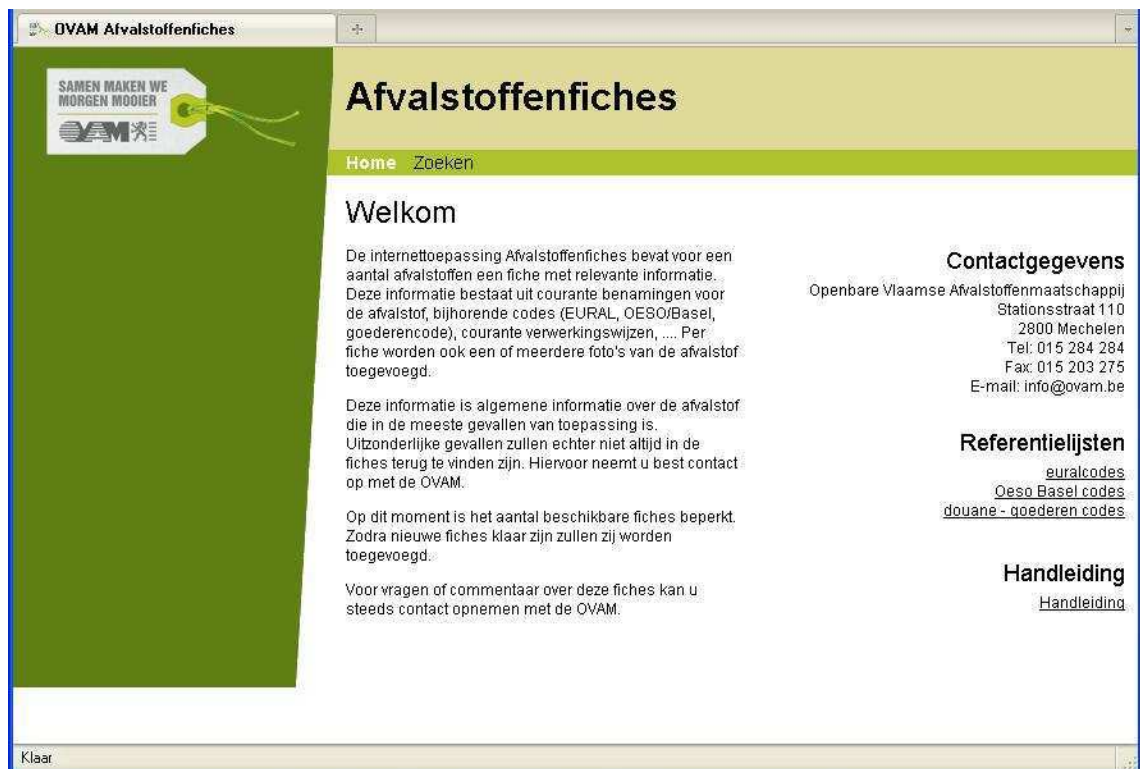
OVAM Afvalstoffenfiches

SAMEN MAKEN WE MORGEN MOOIER

OVAM

Afvalstoffenfiches

Home Zoeken

Welkom

De internettoepassing Afvalstoffenfiches bevat voor een aantal afvalstoffen een fiche met relevante informatie. Deze informatie bestaat uit courante benamingen voor de afvalstof, bijhorende codes (EURAL, OESO/Basel, goederencode), courante verwerkingswijzen, .... Per fiche worden ook een of meerdere foto's van de afvalstof toegevoegd.

Deze informatie is algemene informatie over de afvalstof die in de meeste gevallen van toepassing is. Uitzonderlijke gevallen zullen echter niet altijd in de fiches terug te vinden zijn. Hiervoor neemt u best contact op met de OVAM.

Op dit moment is het aantal beschikbare fiches beperkt. Zodra nieuwe fiches klaar zijn zullen zij worden toegevoegd.

Voor vragen of commentaar over deze fiches kan u steeds contact opnemen met de OVAM.

Contactgegevens

Openbare Vlaamse Afvalstoffenmaatschappij
Stationsstraat 110
2800 Mechelen
Tel: 015 284 284
Fax: 015 203 275
E-mail: info@ovam.be

Referentielijsten

euralcodes
Oeso Basel codes
douane - goederen codes

Handleiding

Handleiding

Klaar